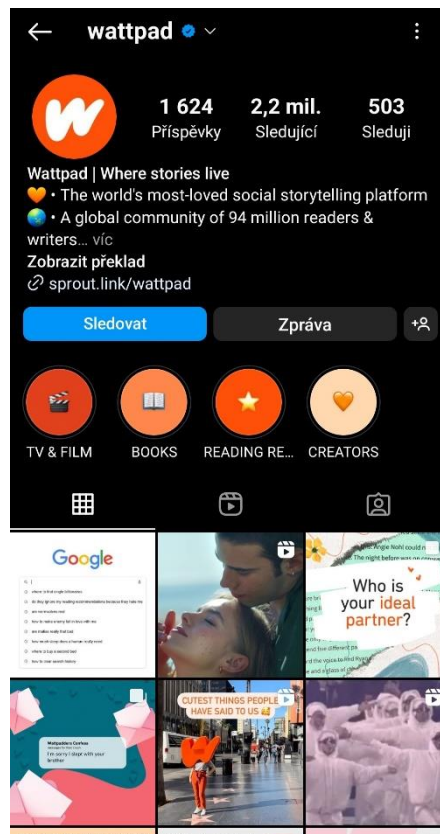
wattpad

1 624
Příspěvky

2,2 mil.
Sledující

503
Sleduji

Wattpad | Where stories live
🧡 • The world's most-loved social storytelling platform
🌏 • A global community of 94 million readers & writers... víc
Zobrazit překlad
sprout.link/wattpad

Sledovat
Zpráva

TV & FILM
BOOKS
READING RE...
CREATORS

Google

Who is your ideal partner?

Wattpad4eva Confess
I'm sorry I slept with your brother

CUTEST THINGS PEOPLE HAVE SAID TO US